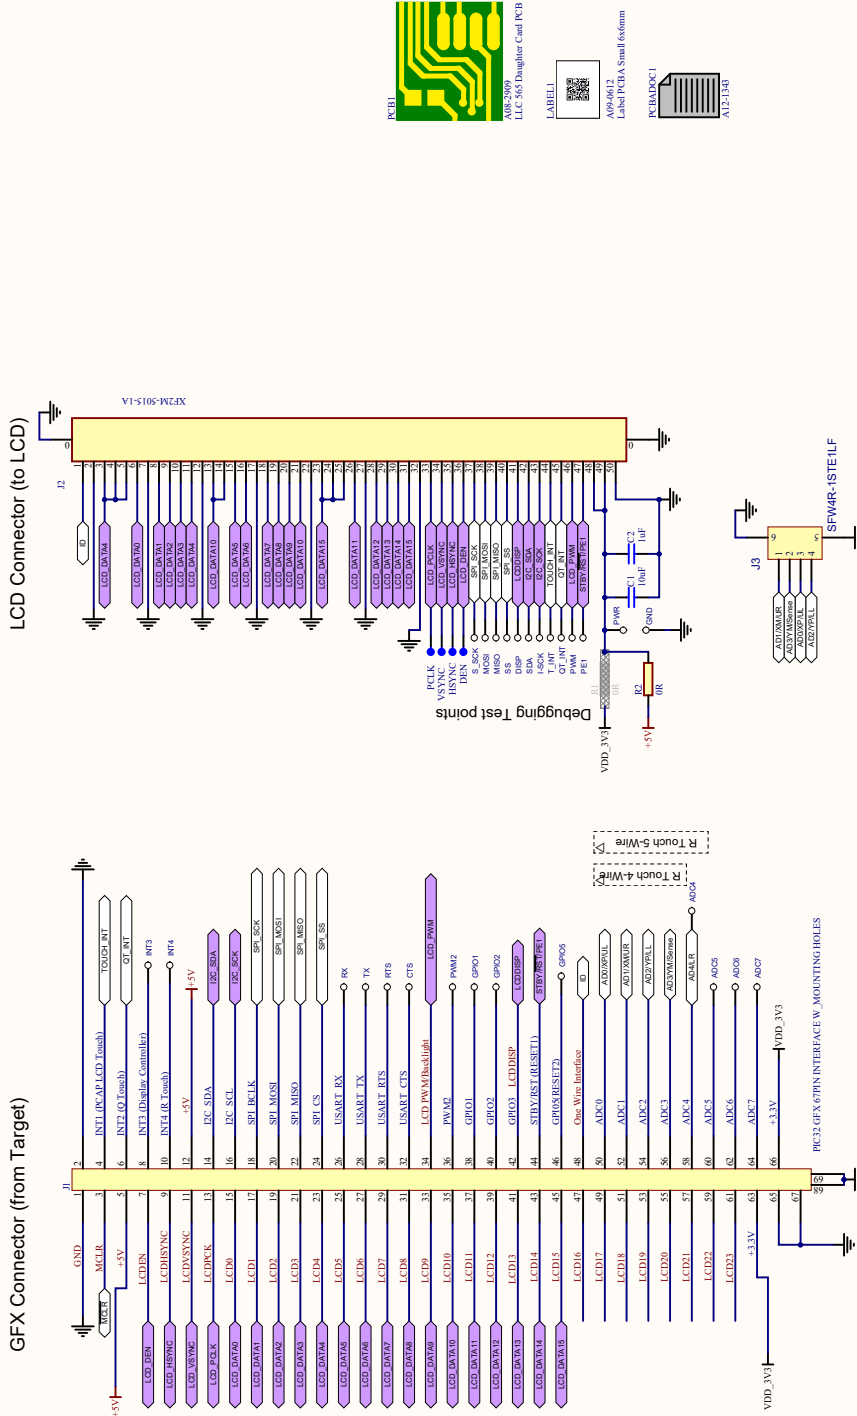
PCB1
A08-2909
LLC 565 Daughter Card PCB

LABEL1
A09-0612
Label PCBA Small 6x6mm

PCBADOC1
A12-1343

LCD Connector (to LCD)

XF2M-5015-1A

J2

ID
LCD_DATA4
LCD_DATA0
LCD_DATA1
LCD_DATA2
LCD_DATA3
LCD_DATA4
LCD_DATA10
LCD_DATA5
LCD_DATA6
LCD_DATA7
LCD_DATA8
LCD_DATA9
LCD_DATA10
LCD_DATA15
LCD_DATA11
LCD_DATA12
LCD_DATA13
LCD_DATA14
LCD_DATA15
LCD_PCLK
LCD_VSYNC
LCD_HSYNC
LCD_DEN
SPI_SCK
SPI_MOSI
SPI_MISO
SPI_SS
LCD/DISP
I2C_SDA
I2C_SCK
TOUCH_INT
LCD_PWM
STBY/RST/PE1

C2 1uF
C1 10uF
PWR
GND

PCLK
VSYNC
HSYNC
DEN
S_SCK
MOSI
MISO
SS
DISP
SDA
I-SCK
T_INT
QT_INT
PWM
PE1

Debugging Test points

R1 0R
R2 0R
VDD_3V3
+5V

SFW4R-1STE1LF
J3
AD1/XMUR
AD3/YM/Sense
AD0/XP/UL
AD2/YP/LL

R Touch 5-Wire
R Touch 4-Wire

GFX Connector (from Target)

J1

GND
MCLR
+5V
LCDEN
LCDHSYNC
LCDVSYNC
LCDPCK
LCD0
LCD1
LCD2
LCD3
LCD4
LCD5
LCD6
LCD7
LCD8
LCD9
LCD10
LCD11
LCD12
LCD13
LCD14
LCD15
LCD16
LCD17
LCD18
LCD19
LCD20
LCD21
LCD22
LCD23
+3.3V

INT1 (PCAP LCD Touch)
INT2 (Q Touch)
INT3 (Display Controller)
INT4 (R Touch)
+5V
I2C SDA
I2C SCL
SPI CLK
SPI MOSI
SPI MISO
SPI CS
USART RX
USART TX
USART RTS
USART CTS
LCD PWM/Backlight
PWM2
GPIO1
GPIO2
GPIO3 LCD DISP
STBY/RST (RESET1)
GPIO(RESET2)
One Wire Interface
ADC0
ADC1
ADC2
ADC3
ADC4
ADC5
ADC6
ADC7
+3.3V

MCLR
LCD_DEN
LCD_HSYNC
LCD_VSYNC
LCD_PCLK
LCD_DATA0
LCD_DATA1
LCD_DATA2
LCD_DATA3
LCD_DATA4
LCD_DATA5
LCD_DATA6
LCD_DATA7
LCD_DATA8
LCD_DATA9
LCD_DATA10
LCD_DATA11
LCD_DATA12
LCD_DATA13
LCD_DATA14
LCD_DATA15
+5V
VDD_3V3

TOUCH_INT
QT_INT
INT3
INT4
+5V
I2C_SDA
I2C_SCK
SPI_SCK
SPI_MOSI
SPI_MISO
SPI_SS
RX
TX
RTS
CTS
LCD_PWM
PWM2
GPIO1
GPIO2
LCD/DISP
STBY/RST/PE1
GPIO5
ID
AD0/XP/UL
AD1/XM/UR
AD2/YP/LL
AD3/YM/Sense
AD4/LR
ADC4
ADC5
ADC6
ADC7
VDD_3V3

PIC32 GFX 67PIN INTERFACE W_MOUNTING HOLES